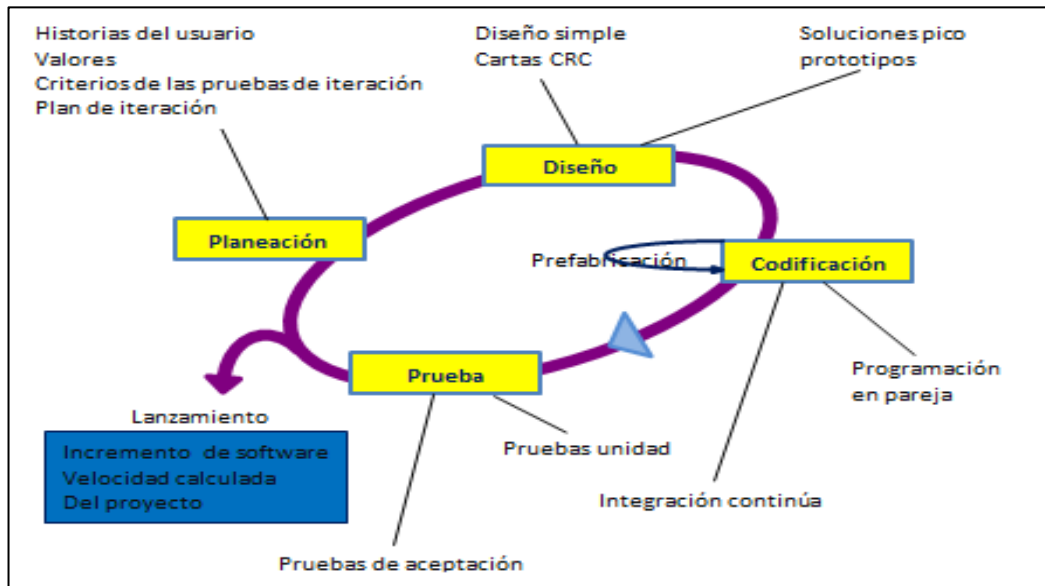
Historias del usuario
Valores
Criterios de las pruebas de iteración
Plan de iteración

Diseño simple
Cartas CRC

Soluciones pico
prototipos

Diseño

Planeación

Prefabricación

Codificación

Prueba

Programación
en pareja

Lanzamiento

Incremento de software
Velocidad calculada
Del proyecto

Pruebas unidad

Integración continúa

Pruebas de aceptación